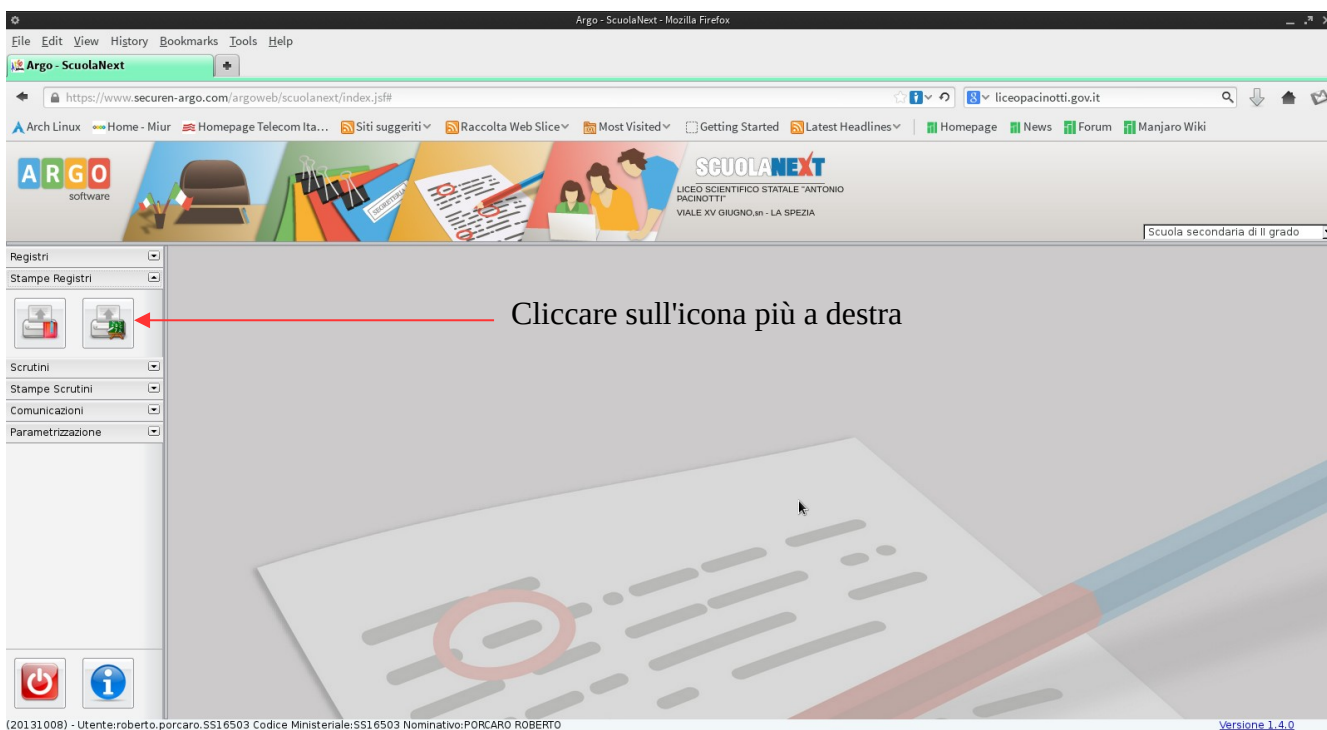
Argo - ScuolaNext - Mozilla Firefox

File Edit View History Bookmarks Tools Help

Argo - ScuolaNext

https://www.securen-argo.com/argoweb/scuolanext/index.jsf#

liceopacinotti.gov.it

Arch Linux Home - Miur Homepage Telecom Ita... Siti suggeriti Raccolta Web Slice Most Visited Getting Started Latest Headlines Homepage News Forum Manjaro Wiki

ARGO software

SEGRETERIA

SCUOLANEXT
LICEO SCIENTIFICO STATALE "ANTONIO PACINOTTI"
VIALE XV GIUGNO,sn - LA SPEZIA

Scuola secondaria di II grado

Registri
Stampe Registri

Cliccare sull'icona più a destra

Scrutini
Stampe Scrutini
Comunicazioni
Parametrizzazione

(20131008) - Utente:roberto.porcaro.SS16503 Codice Ministeriale:SS16503 Nominativo:PORCARO ROBERTO

Versione 1.4.0